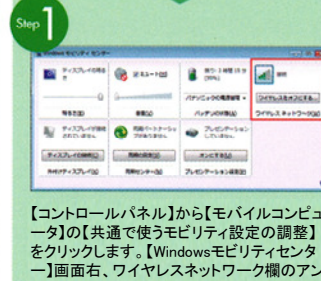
Step 1

Windows モビリティ センター

ディスプレイの明るさ
ミュート
残り 100%
接続
ワイヤレスをオフにする
ワイヤレス ネットワーク(W)
明るさ(B)
音量(V)
バッテリの状態(B)
ディスプレイが接続されていません
同期パートナーシップがありません
プレゼンテーションしていません
ディスプレイの接続(C)
同期(S)
オンにする(U)
外付けディスプレイ(P)
同期センター(S)
プレゼンテーション設定(R)

【コントロールパネル】から【モバイルコンピューータ】の【共通で使うモビリティ設定の調整】をクリックします。【Windowsモビリティセンター】画面右、ワイヤレスネットワーク欄のアン